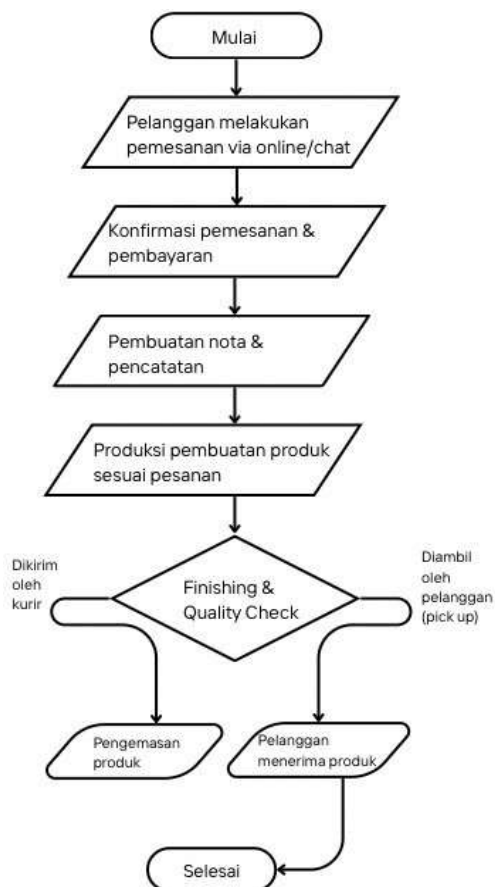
Mulai

Pelanggan melakukan pemesanan via online/chat

Konfirmasi pemesanan & pembayaran

Pembuatan nota & pencatatan

Produksi pembuatan produk sesuai pesanan

Dikirim oleh kurir

Finishing & Quality Check

Diambil oleh pelanggan (pick up)

Pengemasan produk

Pelanggan menerima produk

Selesai